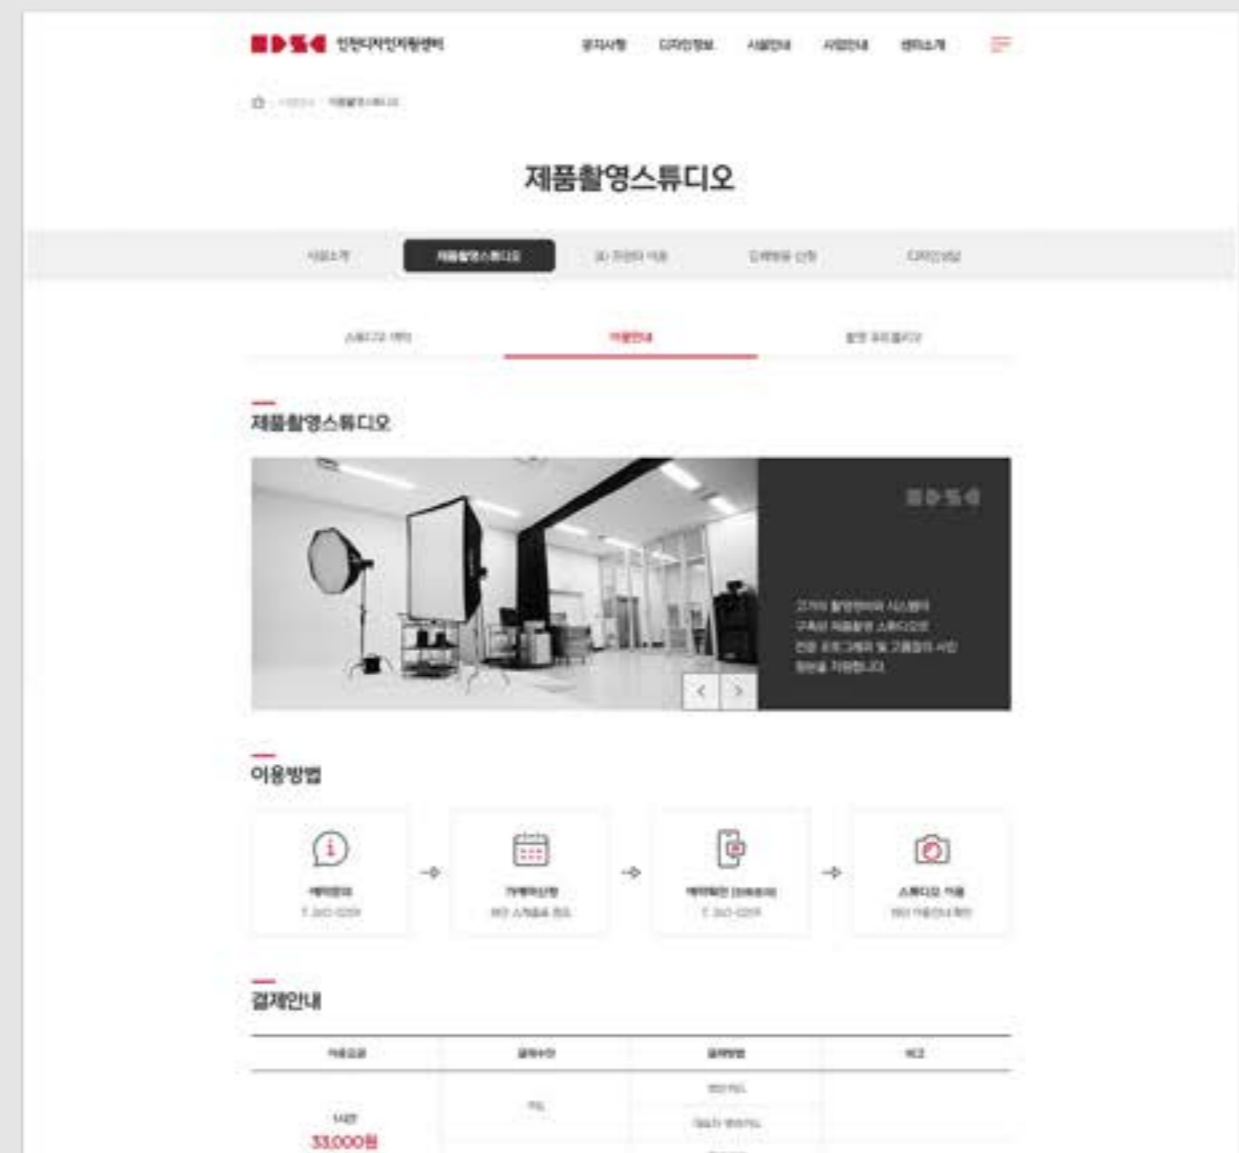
인천디자인지원센터

공지사항 디자인정보 시설안내 사업안내 센터소개

제품촬영스튜디오

시설소개 제품촬영스튜디오 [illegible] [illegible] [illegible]

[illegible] 이용안내 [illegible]

제품촬영스튜디오

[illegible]

이용방법

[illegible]
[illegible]

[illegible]
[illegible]

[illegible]
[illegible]

스튜디오 이용
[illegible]

결제안내

| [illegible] | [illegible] | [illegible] | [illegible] |
|---|---|---|---|
| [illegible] 33,000원 | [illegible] | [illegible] | |